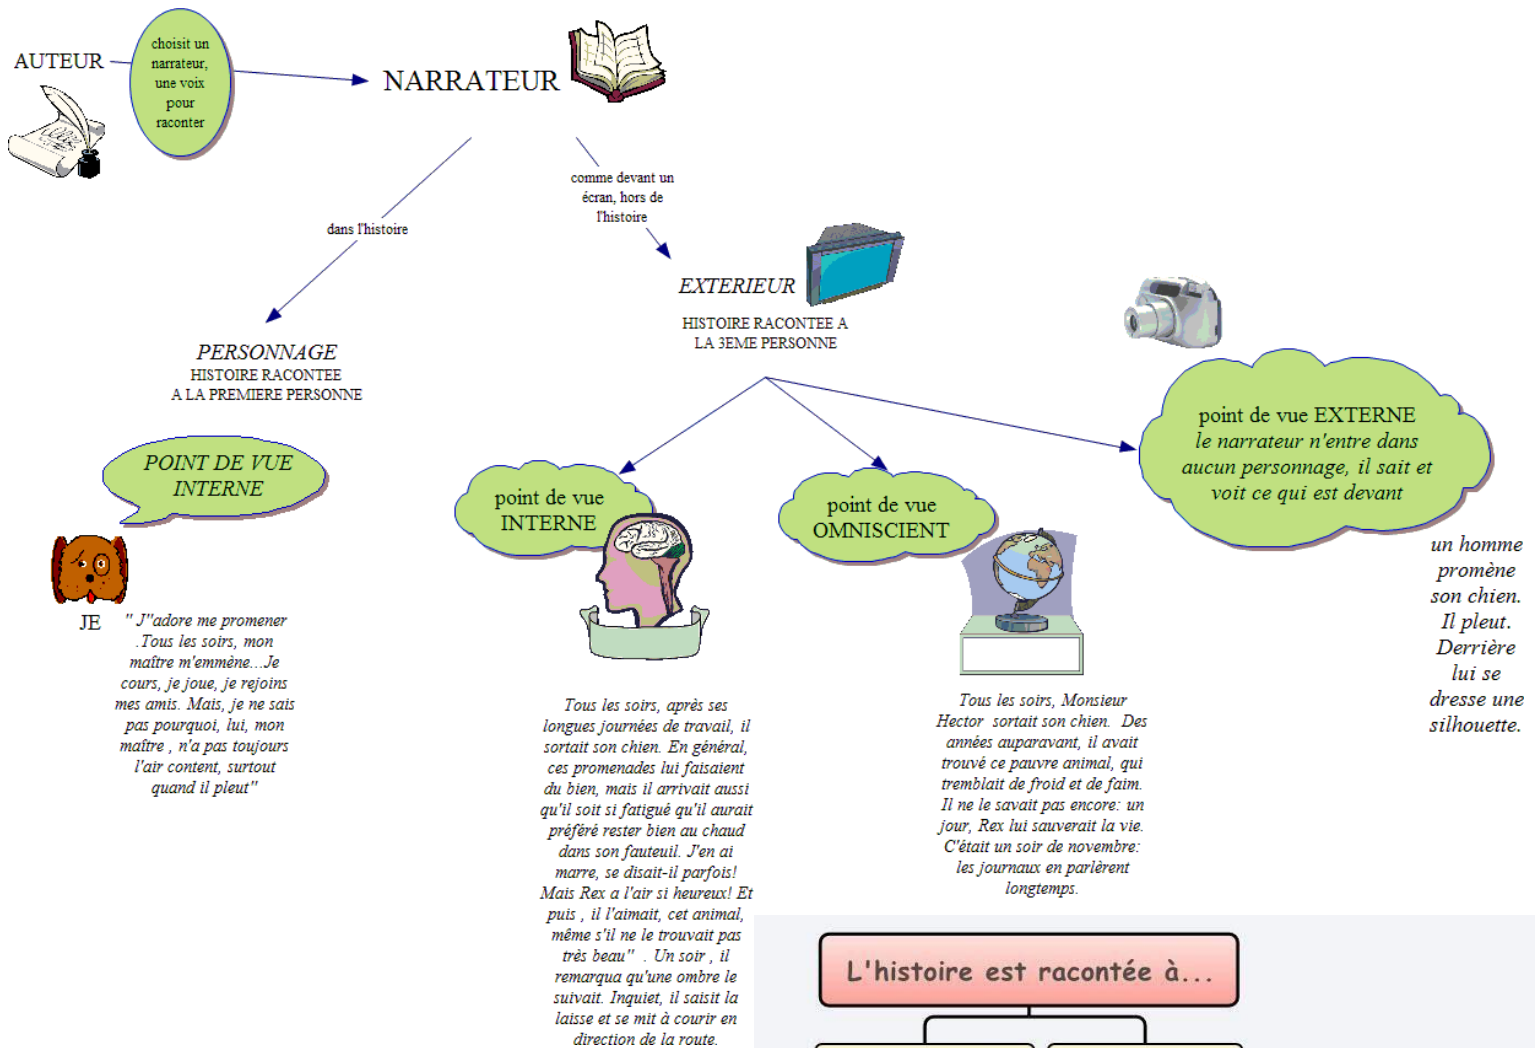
AUTEUR

choisit un narrateur, une voix pour raconter

NARRATEUR

dans l'histoire

comme devant un écran, hors de l'histoire

EXTERIEUR

HISTOIRE RACONTEE A LA 3EME PERSONNE

PERSONNAGE
HISTOIRE RACONTEE A LA PREMIERE PERSONNE

POINT DE VUE INTERNE

JE

" J''adore me promener .Tous les soirs, mon maître m'emmène...Je cours, je joue, je rejoins mes amis. Mais, je ne sais pas pourquoi, lui, mon maître , n'a pas toujours l'air content, surtout quand il pleut"

point de vue INTERNE

Tous les soirs, après ses longues journées de travail, il sortait son chien. En général, ces promenades lui faisaient du bien, mais il arrivait aussi qu'il soit si fatigué qu'il aurait préféré rester bien au chaud dans son fauteuil. J'en ai marre, se disait-il parfois! Mais Rex a l'air si heureux! Et puis , il l'aimait, cet animal, même s'il ne le trouvait pas très beau" . Un soir , il remarqua qu'une ombre le suivait. Inquiet, il saisit la laisse et se mit à courir en direction de la route.

point de vue OMNISCIENT

Tous les soirs, Monsieur Hector sortait son chien. Des années auparavant, il avait trouvé ce pauvre animal, qui tremblait de froid et de faim. Il ne le savait pas encore: un jour, Rex lui sauverait la vie. C'était un soir de novembre: les journaux en parlèrent longtemps.

point de vue EXTERNE
le narrateur n'entre dans aucun personnage, il sait et voit ce qui est devant

un homme promène son chien. Il pleut. Derrière lui se dresse une silhouette.

L'histoire est racontée à...